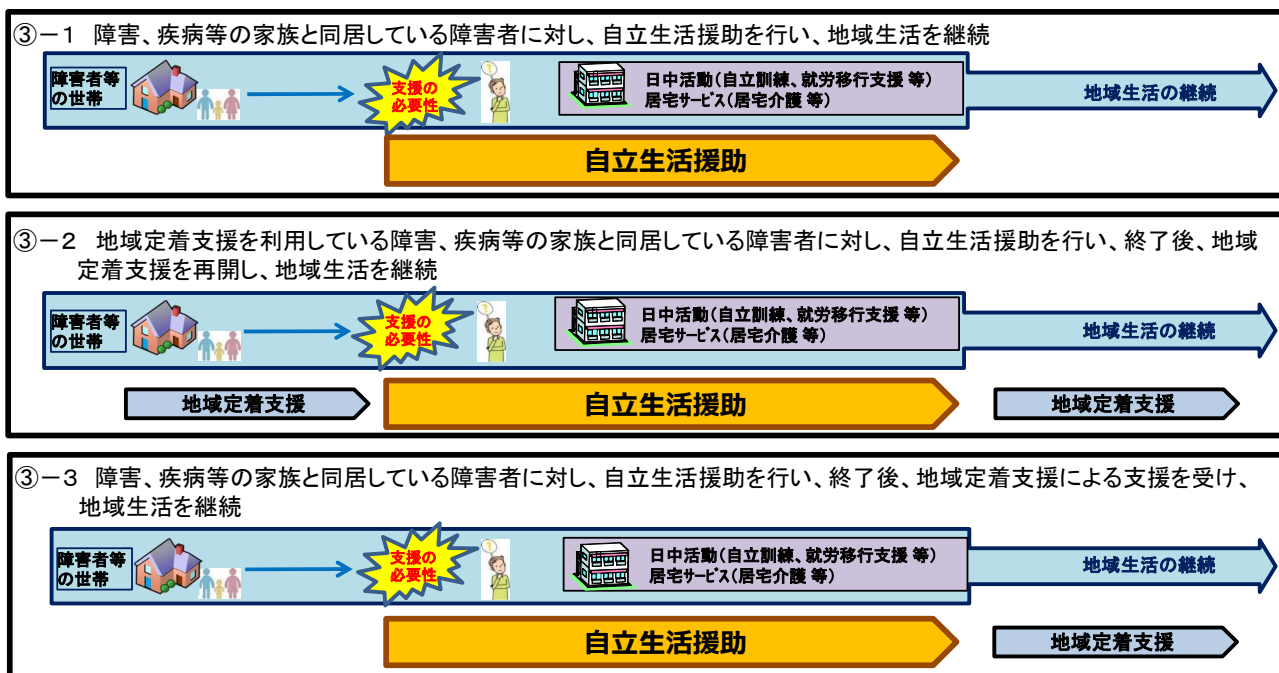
③－１　障害、疾病等の家族と同居している障害者に対し、自立生活援助を行い、地域生活を継続

障害者等の世帯

支援の必要性

日中活動（自立訓練、就労移行支援 等）
居宅サービス（居宅介護 等）

地域生活の継続

自立生活援助

③－２　地域定着支援を利用している障害、疾病等の家族と同居している障害者に対し、自立生活援助を行い、終了後、地域定着支援を再開し、地域生活を継続

障害者等の世帯

支援の必要性

日中活動（自立訓練、就労移行支援 等）
居宅サービス（居宅介護 等）

地域生活の継続

地域定着支援

自立生活援助

地域定着支援

③－３　障害、疾病等の家族と同居している障害者に対し、自立生活援助を行い、終了後、地域定着支援による支援を受け、地域生活を継続

障害者等の世帯

支援の必要性

日中活動（自立訓練、就労移行支援 等）
居宅サービス（居宅介護 等）

地域生活の継続

自立生活援助

地域定着支援